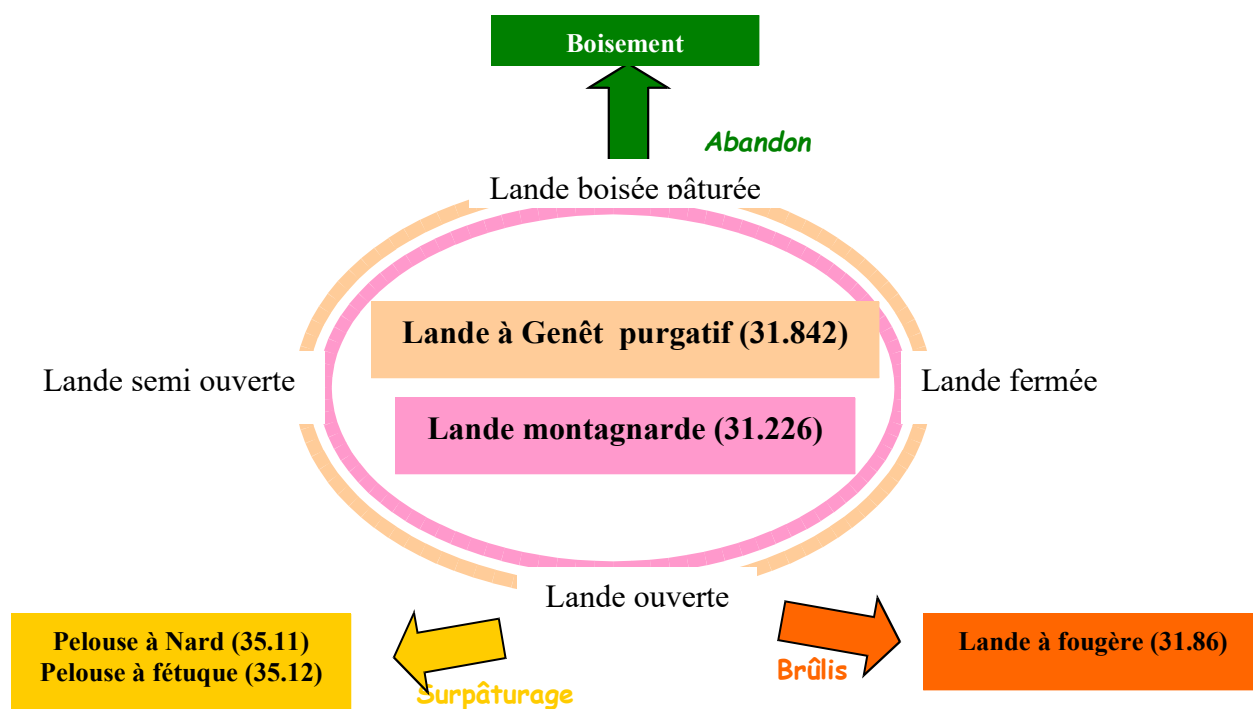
Boisement

Abandon

Lande boisée pâturée

Lande à Genêt purgatif (31.842)

Lande montagnarde (31.226)

Lande semi ouverte

Lande fermée

Lande ouverte

Pelouse à Nard (35.11)
Pelouse à fétuque (35.12)

Surpâturage

Brûlis

Lande à fougère (31.86)